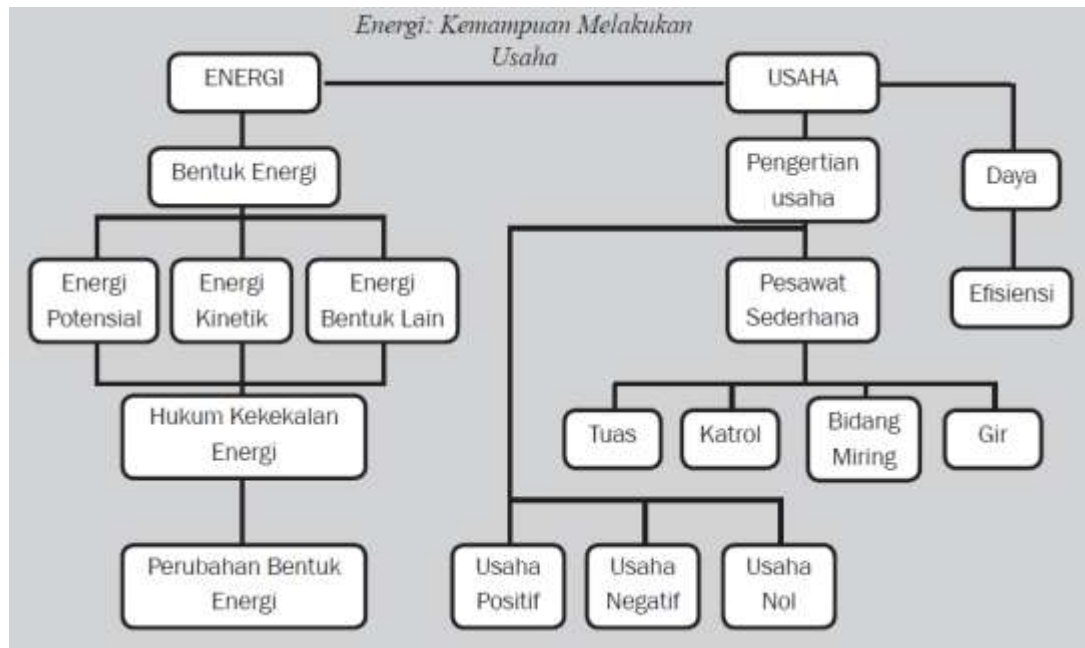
Energi: Kemampuan Melakukan Usaha

ENERGI

USAHA

Bentuk Energi

Pengertian usaha

Daya

Energi Potensial

Energi Kinetik

Energi Bentuk Lain

Pesawat Sederhana

Efisiensi

Hukum Kekekalan Energi

Tuas

Katrol

Bidang Miring

Gir

Perubahan Bentuk Energi

Usaha Positif

Usaha Negatif

Usaha Nol